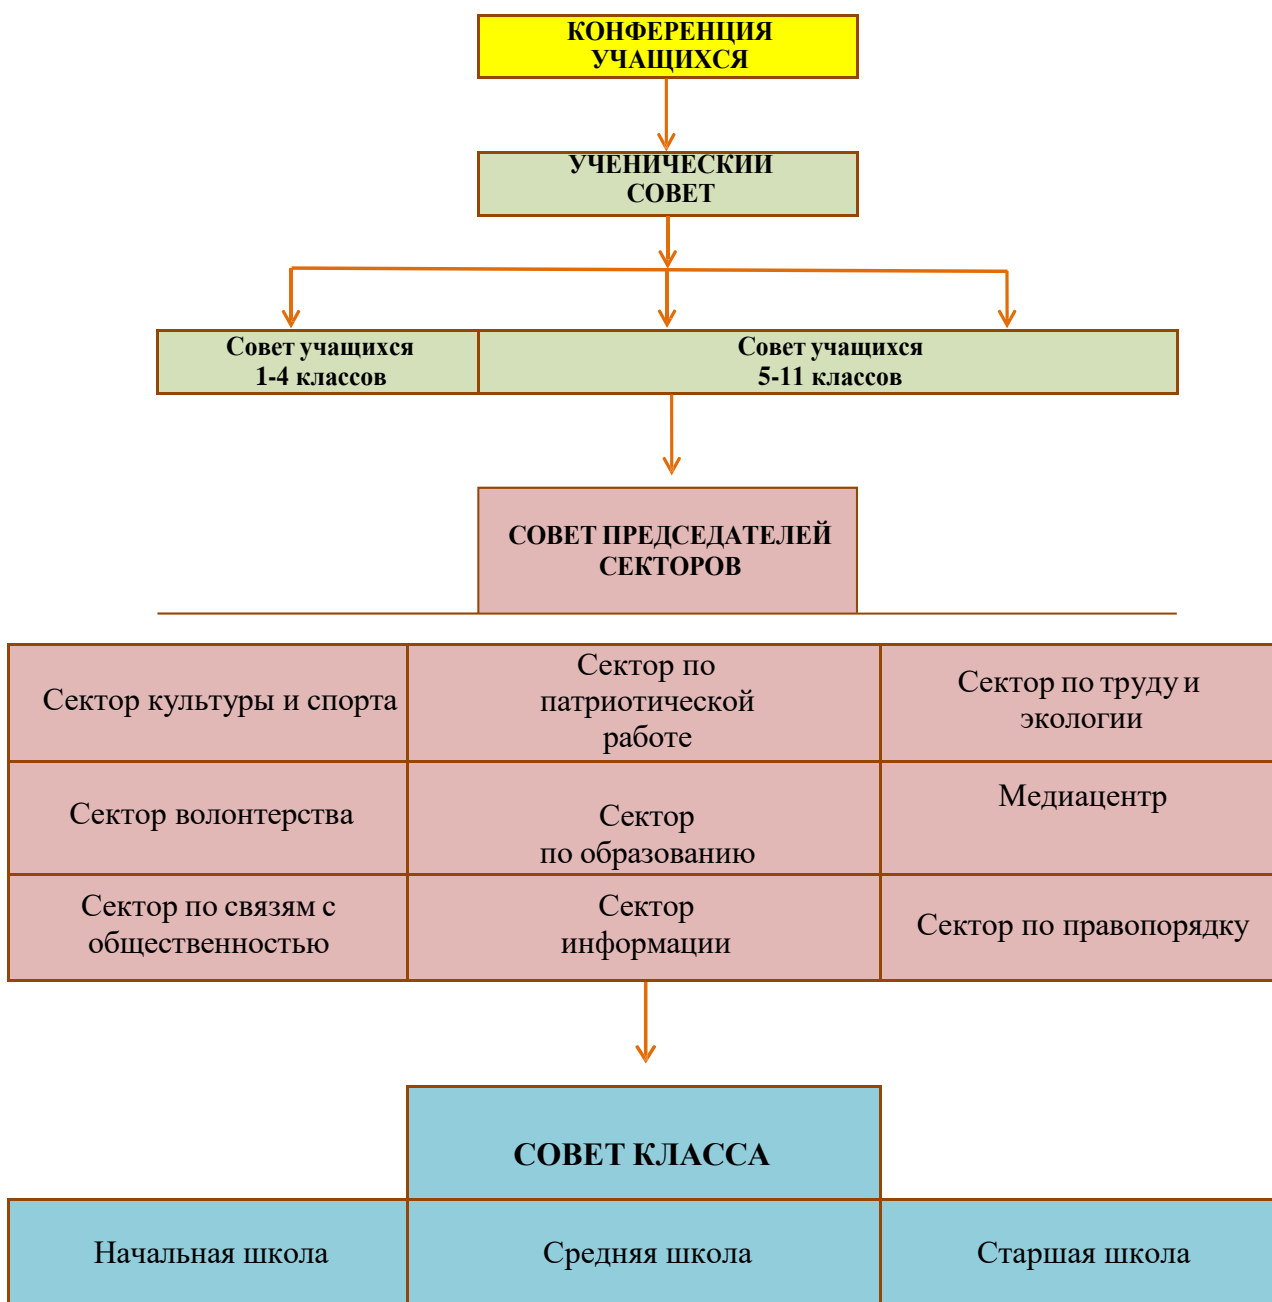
КОНФЕРЕНЦИЯ УЧАЩИХСЯ

УЧЕНИЧЕСКИЙ СОВЕТ

| Совет учащихся 1-4 классов | Совет учащихся 5-11 классов |
|---|---|

СОВЕТ ПРЕДСЕДАТЕЛЕЙ СЕКТОРОВ

| Сектор культуры и спорта | Сектор по патриотической работе | Сектор по труду и экологии |
|---|---|---|
| Сектор волонтерства | Сектор по образованию | Медиацентр |
| Сектор по связям с общественностью | Сектор информации | Сектор по правопорядку |

СОВЕТ КЛАССА

| Начальная школа | Средняя школа | Старшая школа |
|---|---|---|